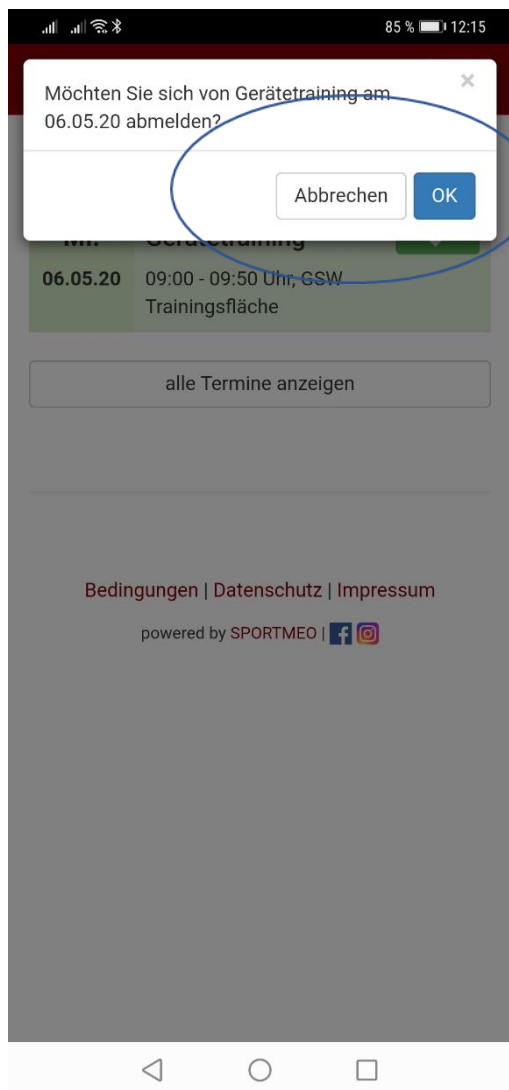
85 % 12:15

Möchten Sie sich von Gerätetraining am 06.05.20 abmelden?

×

Abbrechen OK

Mi. Gerätetraining

06.05.20 09:00 - 09:50 Uhr, GSW Trainingsfläche

alle Termine anzeigen

Bedingungen | Datenschutz | Impressum

powered by SPORTMEO |